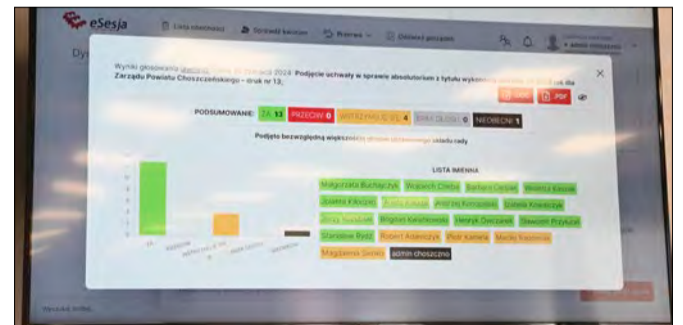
eSesja

Lista obecności

Sprawdź kworum

Przerwa

Dy

Wyniki głosowania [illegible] 2024: Podjęcie uchwały w sprawie absolutorium z tytułu wykonania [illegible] rok dla Zarządu Powiatu Choszczeńskiego - druk nr 13;

×

DOC

PDF

PODSUMOWANIE: ZA 12 PRZECIW 0 WSTRZYMUJĘ SIĘ 4 BRAK GŁOSU 0 NIEOBECNI 1

Podjęto bezwzględną większością głosów ustawowego składu rady

LISTA IMIENNA

Małgorzata Buchaczyk

Wojciech Chełko

Barbara Cieślak

Teresa Kaczak

Jolanta Kłosińska

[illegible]

Andrzej Kolasa

Izabela Kowalczyk

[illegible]

Zbigniew Kwiatkowski

Henryk Olejczak

Sławomir Przytula

Stanisław Rydz

Robert Adamczyk

Piotr Kaleta

Maciej Kaczyński

Magdalena Siewior

admin choszczno

ZA

PRZECIW

WSTRZYMUJĘ SIĘ

BRAK GŁOSU

NIEOBECNI